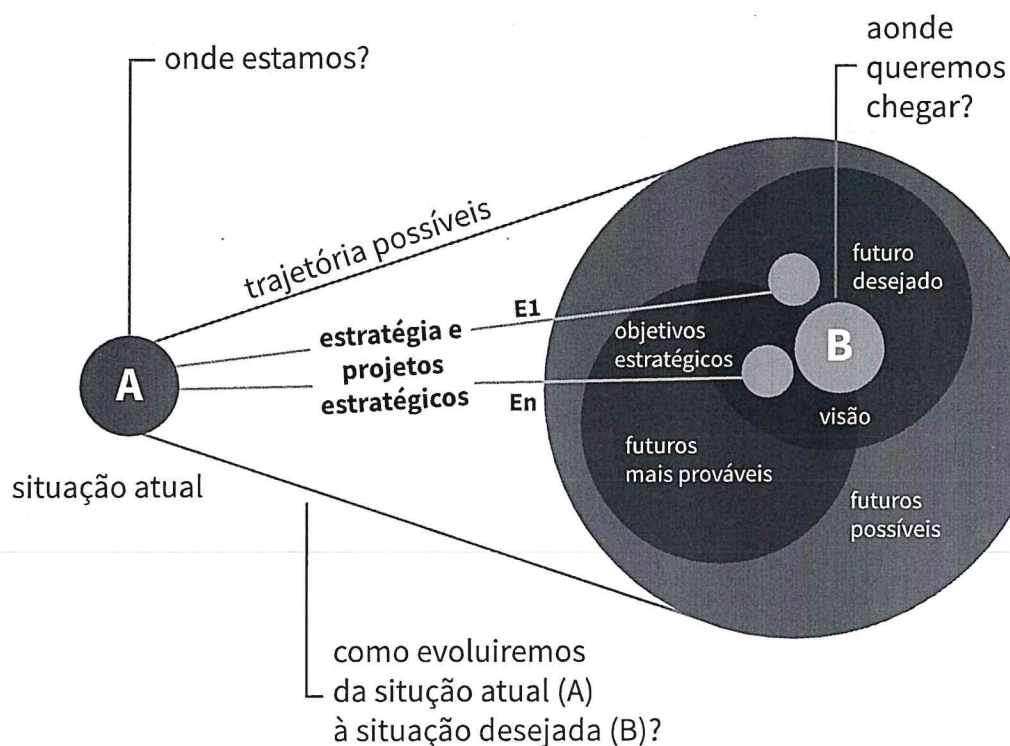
onde estamos?

aonde queremos chegar?

trajetória possíveis

A

situação atual

estratégia e projetos estratégicos

E1

En

futuro desejado

objetivos estratégicos

B

visão

futuros mais prováveis

futuros possíveis

como evoluiremos da situção atual (A) à situação desejada (B)?